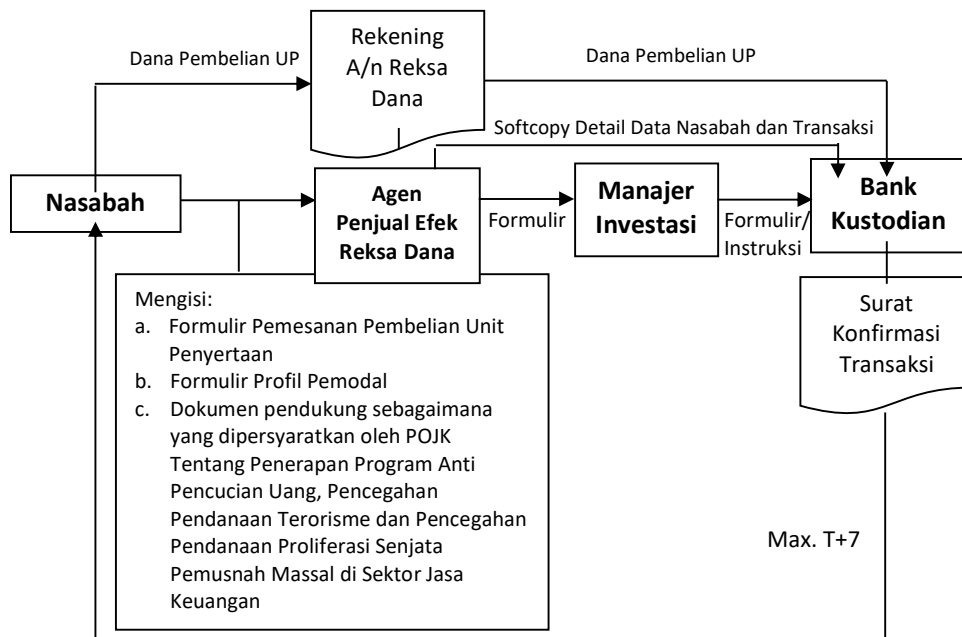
Dana Pembelian UP

Rekening A/n Reksa Dana

Dana Pembelian UP

Softcopy Detail Data Nasabah dan Transaksi

Nasabah

Agen Penjual Efek Reksa Dana

Formulir

Manajer Investasi

Formulir/ Instruksi

Bank Kustodian

Surat Konfirmasi Transaksi

Mengisi:
a. Formulir Pemesanan Pembelian Unit Penyertaan
b. Formulir Profil Pemodal
c. Dokumen pendukung sebagaimana yang dipersyaratkan oleh POJK Tentang Penerapan Program Anti Pencucian Uang, Pencegahan Pendanaan Terorisme dan Pencegahan Pendanaan Proliferasi Senjata Pemusnah Massal di Sektor Jasa Keuangan

Max. T+7